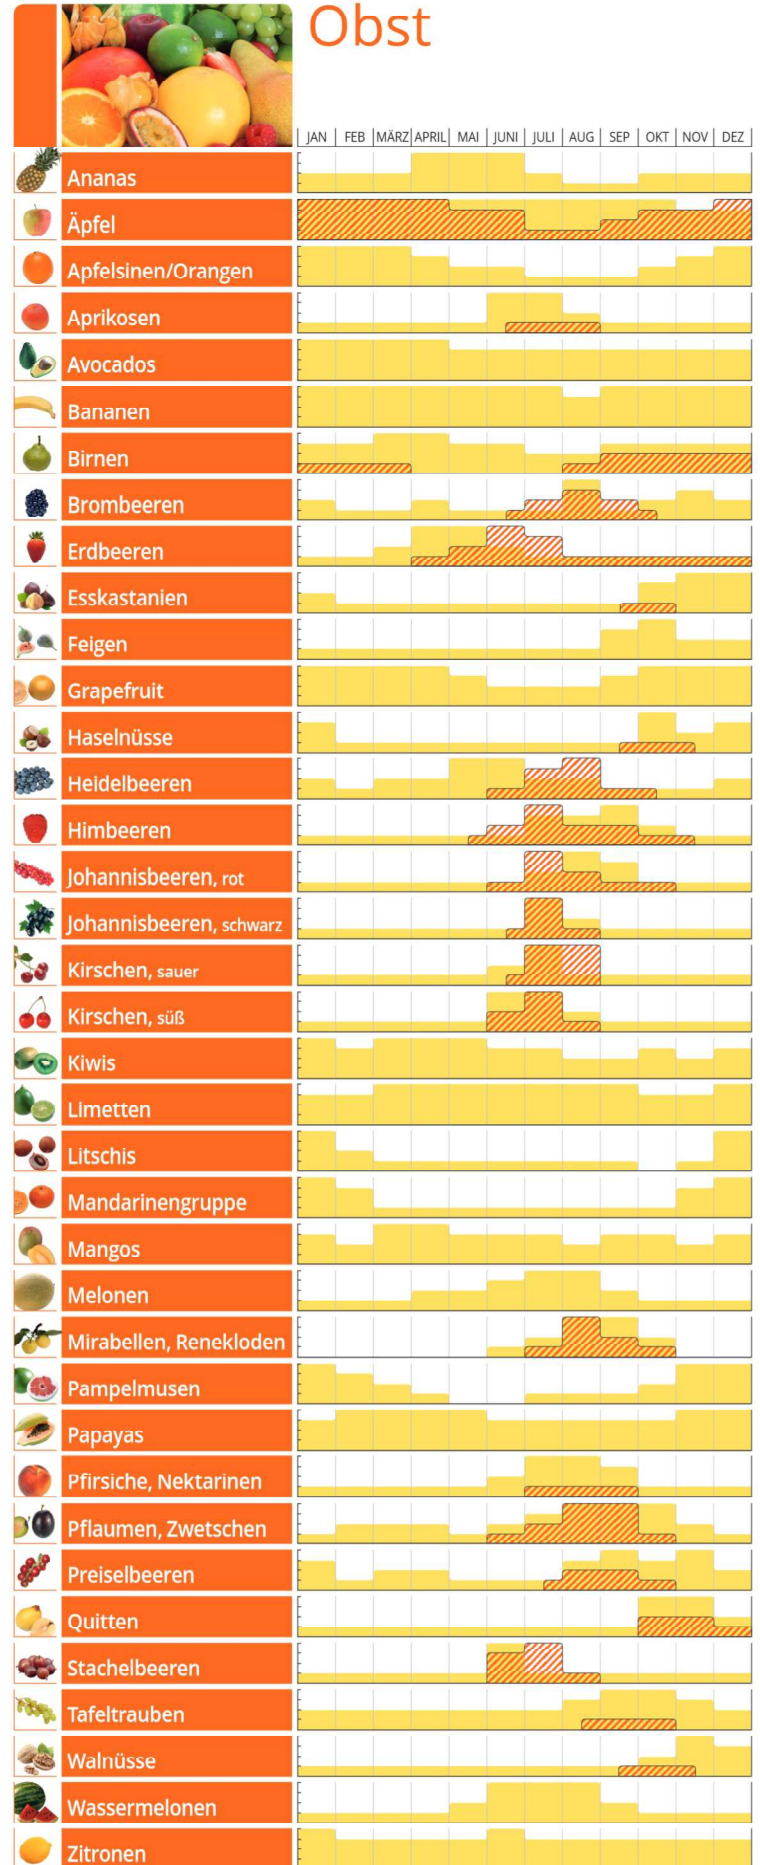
Obst

JAN | FEB | MÄRZ | APRIL | MAI | JUNI | JULI | AUG | SEP | OKT | NOV | DEZ

Ananas
Äpfel
Apfelsinen/Orangen
Aprikosen
Avocados
Bananen
Birnen
Brombeeren
Erdbeeren
Esskastanien
Feigen
Grapefruit
Haselnüsse
Heidelbeeren
Himbeeren
Johannisbeeren, rot
Johannisbeeren, schwarz
Kirschen, sauer
Kirschen, süß
Kiwis
Limetten
Litschis
Mandarinengruppe
Mangos
Melonen
Mirabellen, Renekloden
Pampelmusen
Papayas
Pfirsiche, Nektarinen
Pflaumen, Zwetschen
Preiselbeeren
Quitten
Stachelbeeren
Tafeltrauben
Walnüsse
Wassermelonen
Zitronen